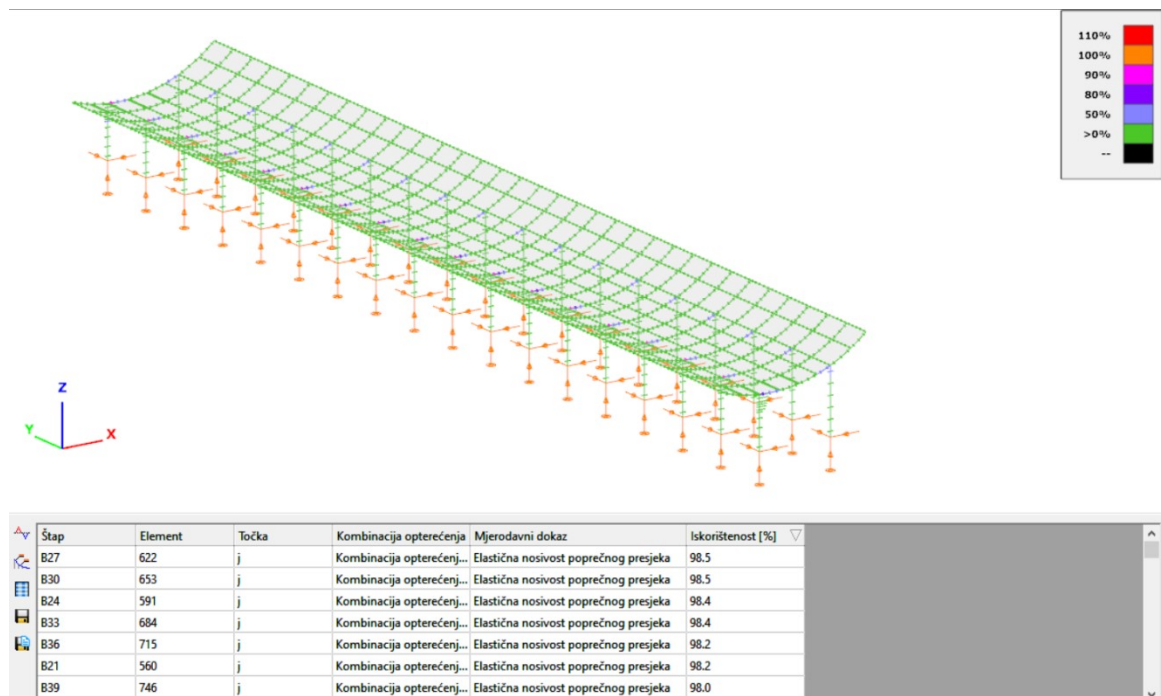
110%
100%
90%
80%
50%
>0%
--

Z
Y
X

| Štap | Element | Točka | Kombinacija opterećenja | Mjerodavni dokaz | Iskorištenost [%] |
|---|---|---|---|---|---|
| B27 | 622 | j | Kombinacija opterećenj... | Elastična nosivost poprečnog presjeka | 98.5 |
| B30 | 653 | j | Kombinacija opterećenj... | Elastična nosivost poprečnog presjeka | 98.5 |
| B24 | 591 | j | Kombinacija opterećenj... | Elastična nosivost poprečnog presjeka | 98.4 |
| B33 | 684 | j | Kombinacija opterećenj... | Elastična nosivost poprečnog presjeka | 98.4 |
| B36 | 715 | j | Kombinacija opterećenj... | Elastična nosivost poprečnog presjeka | 98.2 |
| B21 | 560 | j | Kombinacija opterećenj... | Elastična nosivost poprečnog presjeka | 98.2 |
| B39 | 746 | j | Kombinacija opterećenj... | Elastična nosivost poprečnog presjeka | 98.0 |